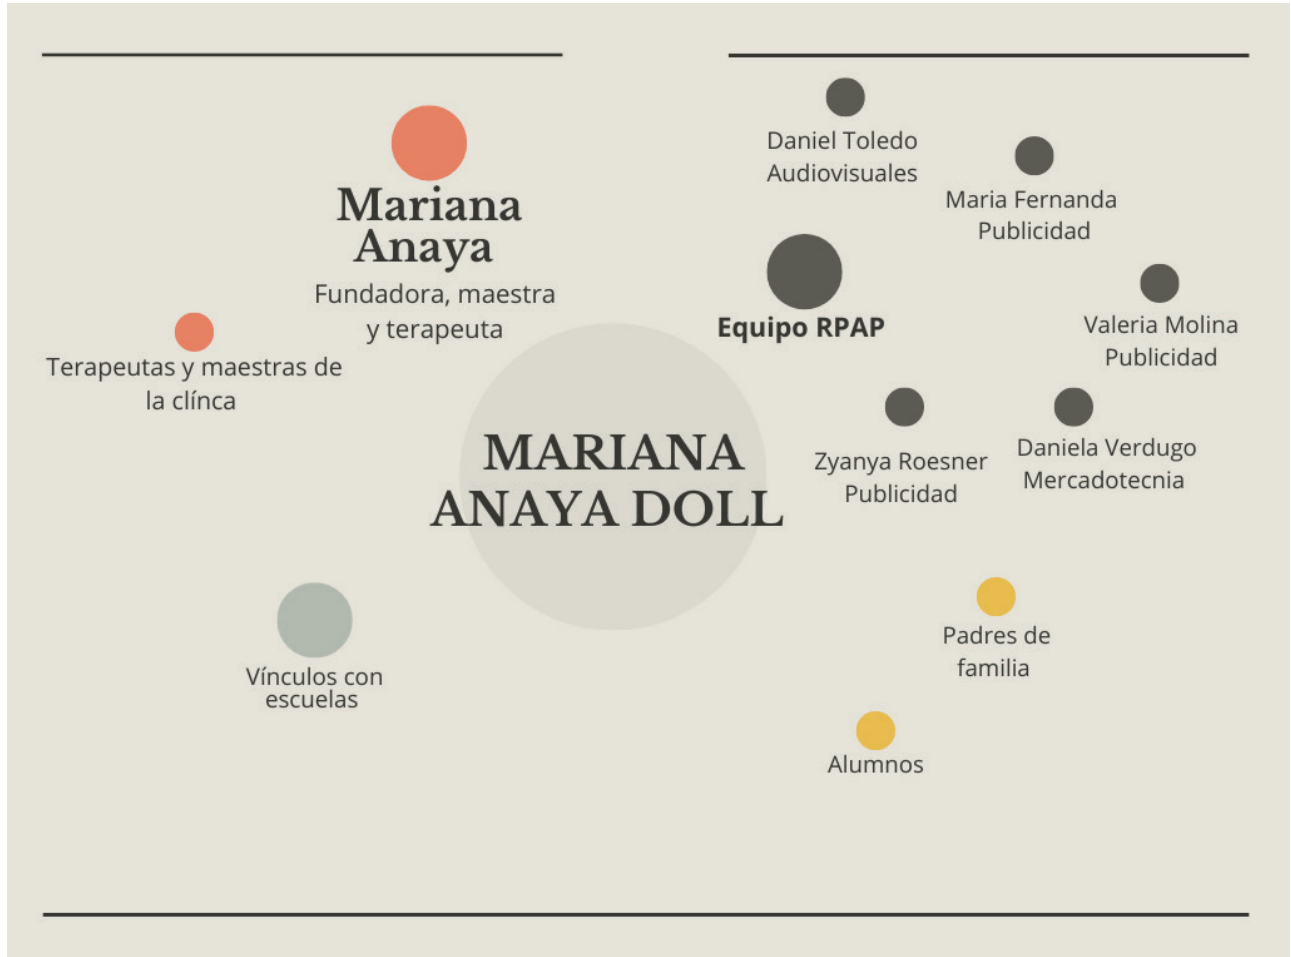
Mariana Anaya
Fundadora, maestra y terapeuta

Terapeutas y maestras de la clínca

Daniel Toledo
Audiovisuales

Maria Fernanda
Publicidad

Equipo RPAP

Valeria Molina
Publicidad

MARIANA ANAYA DOLL

Zyanya Roesner
Publicidad

Daniela Verdugo
Mercadotecnia

Vínculos con escuelas

Padres de familia

Alumnos